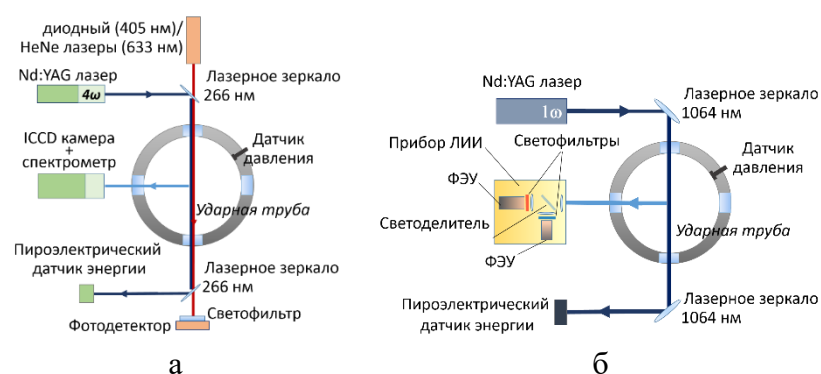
диодный (405 нм)/ HeNe лазеры (633 нм)

Nd:YAG лазер

4ω

Лазерное зеркало 266 нм

ICCD камера + спектрометр

Датчик давления

Ударная труба

Пироэлектрический датчик энергии

Лазерное зеркало 266 нм

Светофильтр

Фотодетектор

а

Nd:YAG лазер

1ω

Лазерное зеркало 1064 нм

Прибор ЛИИ

Светофильтры

ФЭУ

Светоделитель

ФЭУ

Датчик давления

Ударная труба

Пироэлектрический датчик энергии

Лазерное зеркало 1064 нм

б